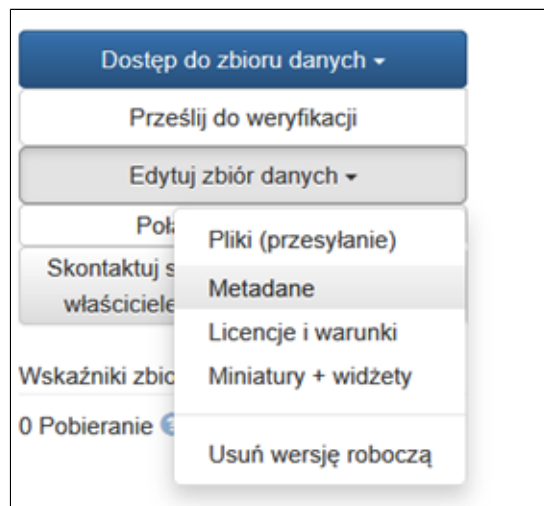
Dostęp do zbioru danych ▾

Prześlij do weryfikacji

Edytuj zbiór danych ▾

Poł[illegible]

Skontaktuj s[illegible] właściciele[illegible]

Pliki (przesyłanie)

Metadane

Licencje i warunki

Miniatury + widżety

Usuń wersję roboczą

Wskaźniki zbi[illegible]

0 Pobieranie